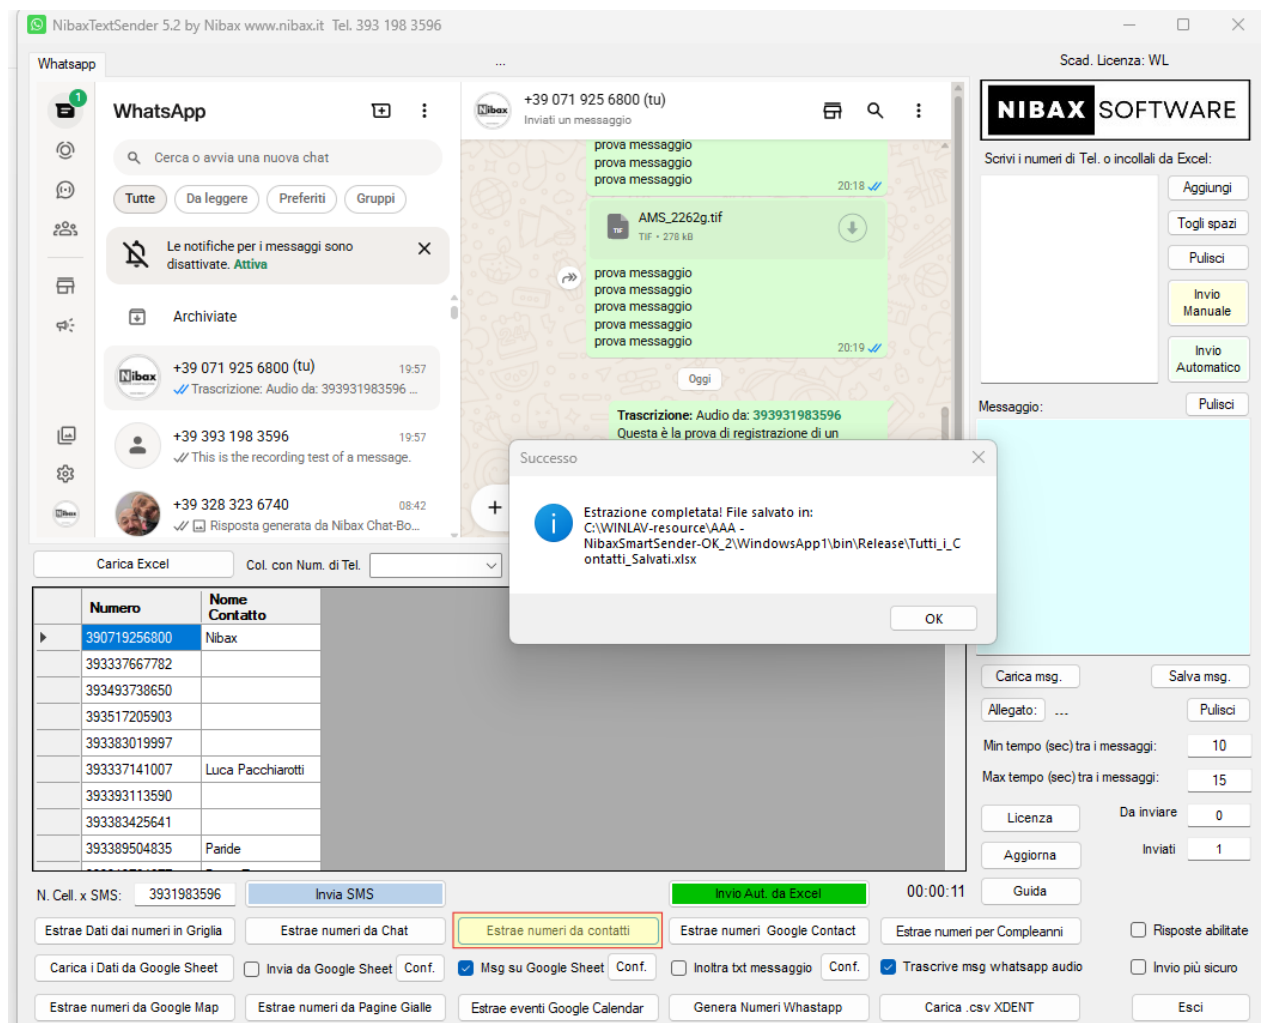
NibaxTextSender 5.2 by Nibax www.nibax.it Tel. 393 198 3596

Whatsapp

...

Scad. Licenza: WL

NIBAX SOFTWARE

1

WhatsApp

Cerca o avvia una nuova chat

Tutte Da leggere Preferiti Gruppi

Le notifiche per i messaggi sono disattivate. Attiva

Archiviate

+39 071 925 6800 (tu) 19:57
Trascrizione: Audio da: 393931983596 ...

+39 393 198 3596 19:57
This is the recording test of a message.

+39 328 323 6740 08:42
Risposta generata da Nibax Chat-Bo...

+39 071 925 6800 (tu)
Inviati un messaggio

prova messaggio
prova messaggio
prova messaggio
20:18

AMS_2262g.tif
TIF • 278 kB

prova messaggio
prova messaggio
prova messaggio
prova messaggio
prova messaggio
20:19

Oggi

Trascrizione: Audio da: 393931983596
Questa è la prova di registrazione di un

Successo

Estrazione completata! File salvato in: C:\WINLAV-resource\AAA - NibaxSmartSender-OK_2\WindowsApp1\bin\Release\Tutti_i_Contatti_Salvati.xlsx

OK

Scrivi i numeri di Tel. o incollali da Excel:

Aggiungi
Togli spazi
Pulisci
Invio Manuale
Invio Automatico

Messaggio:
Pulisci

Carica Excel
Col. con Num. di Tel.

| | Numero | Nome Contatto |
|---|---|---|
| ▸ | 390719256800 | Nibax |
| | 393337667782 | |
| | 393493738650 | |
| | 393517205903 | |
| | 393383019997 | |
| | 393337141007 | Luca Pacchiarotti |
| | 393393113590 | |
| | 393383425641 | |
| | 393389504835 | Paride |

Carica msg. Salva msg.
Allegato: ... Pulisci
Min tempo (sec) tra i messaggi: 10
Max tempo (sec) tra i messaggi: 15
Licenza Da inviare 0
Aggiorna Inviati 1

N. Cell. x SMS: 3931983596 Invia SMS Invio Aut. da Excel 00:00:11 Guida

Estrae Dati dai numeri in Griglia
Estrae numeri da Chat
Estrae numeri da contatti
Estrae numeri Google Contact
Estrae numeri per Compleanni
Risposte abilitate

Carica i Dati da Google Sheet
Invia da Google Sheet Conf.
Msg su Google Sheet Conf.
Inoltra txt messaggio Conf.
Trascrive msg whatsapp audio
Invio più sicuro

Estrae numeri da Google Map
Estrae numeri da Pagine Gialle
Estrae eventi Google Calendar
Genera Numeri Whastapp
Carica .csv XDENT
Esci